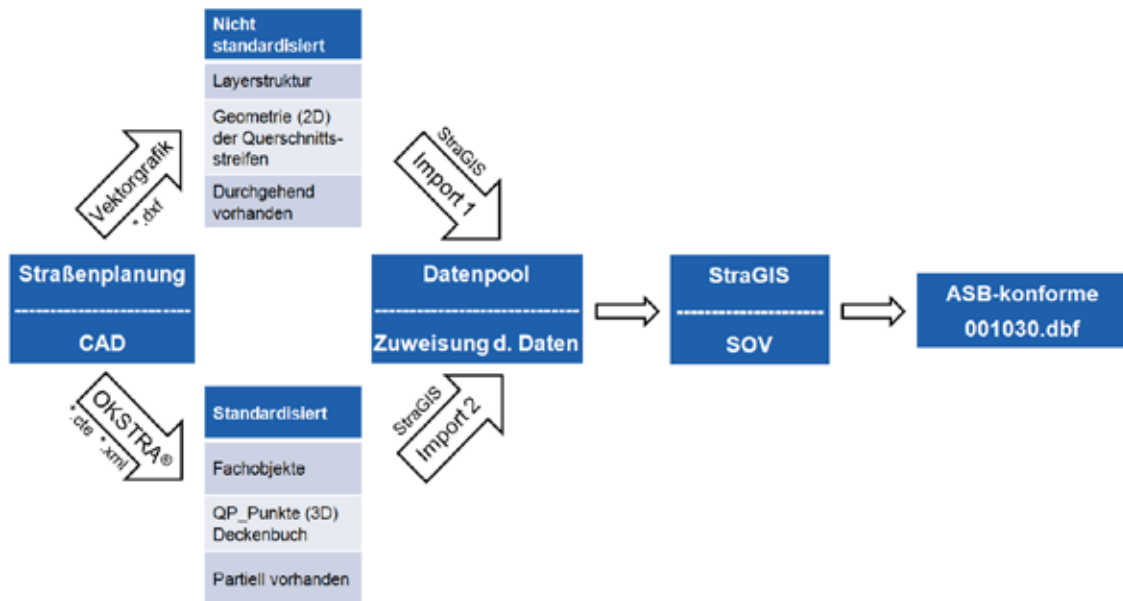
Straßenplanung

CAD

Vektorgrafik
*.dxf

Nicht standardisiert

Layerstruktur

Geometrie (2D) der Querschnittsstreifen

Durchgehend vorhanden

OKSTRA®
*.cte *.xml

Standardisiert

Fachobjekte

QP_Punkte (3D) Deckenbuch

Partiell vorhanden

StraGIS
Import 1

StraGIS
Import 2

Datenpool

Zuweisung d. Daten

StraGIS

SOV

ASB-konforme 001030.dbf